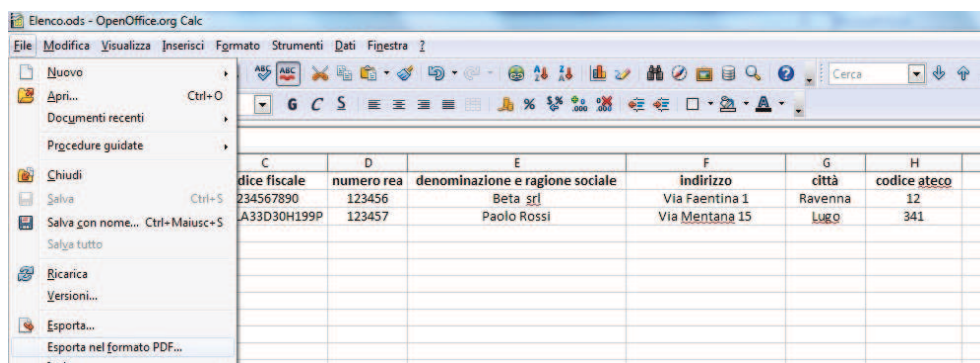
Elenco.ods - OpenOffice.org Calc

File Modifica Visualizza Inserisci Formato Strumenti Dati Finestra ?

Nuovo
Apri... Ctrl+O
Documenti recenti
Procedure guidate
Chiudi
Salva Ctrl+S
Salva con nome... Ctrl+Maiusc+S
Salva tutto
Ricarica
Versioni...
Esporta...
Esporta nel formato PDF...

Cerca

| C | D | E | F | G | H |
|---|---|---|---|---|---|
| dice fiscale | numero rea | denominazione e ragione sociale | indirizzo | città | codice ateco |
| 234567890 | 123456 | Beta srl | Via Faentina 1 | Ravenna | 12 |
| LA33D30H199P | 123457 | Paolo Rossi | Via Mentana 15 | Lugo | 341 |